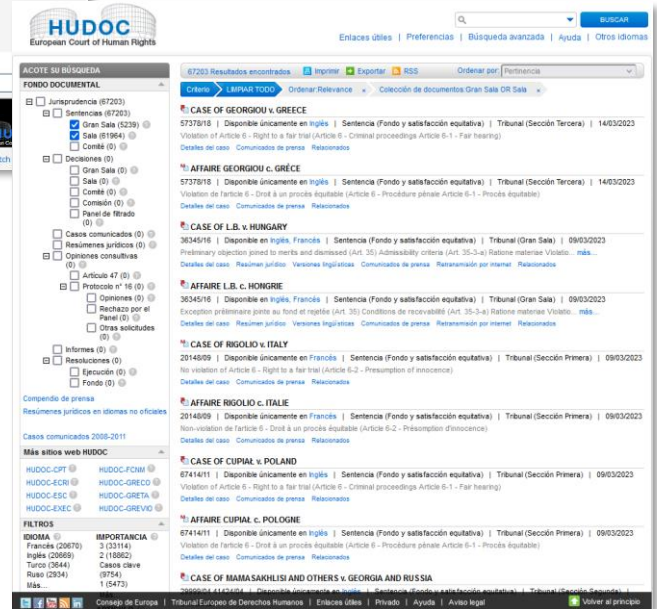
HUDOC
European Court of Human Rights

BUSCAR

Enlaces útiles | Preferencias | Búsqueda avanzada | Ayuda | Otros idiomas

ACOTE SU BÚSQUEDA
FONDO DOCUMENTAL
Jurisprudencia (67203)
Sentencias (67203)
Gran Sala (5239)
Sala (61964)
Comité (0)
Decisiones (0)
Gran Sala (0)
Sala (0)
Comité (0)
Comisión (0)
Panel de filtrado (0)
Casos comunicados (0)
Resúmenes jurídicos (0)
Opiniones consultivas (0)
Artículo 47 (0)
Protocolo nº 16 (0)
Opiniones (0)
Rechazo por el Panel (0)
Otras solicitudes (0)
Informes (0)
Resoluciones (0)
Ejecución (0)
Fondo (0)

Compendio de prensa
Resúmenes jurídicos en idiomas no oficiales

Casos comunicados 2008-2011

Más sitios web HUDOC
HUDOC-CPT | HUDOC-FCNM
HUDOC-ECRI | HUDOC-GRECO
HUDOC-ESC | HUDOC-GRETA
HUDOC-EXEC | HUDOC-GREVIO

FILTROS
IDIOMA
Francés (20670)
Inglés (20669)
Turco (3644)
Ruso (2934)
Más...
IMPORTANCIA
3 (33114)
2 (18862)
Casos clave (9754)
1 (5473)

67203 Resultados encontrados | Imprimir | Exportar | RSS | Ordenar por: Pertinencia

Criterio | LIMPIAR TODO | Ordenar Relevance | Colección de documentos Gran Sala OR Sala

CASE OF GEORGIOU v. GREECE
57378/18 | Disponible únicamente en Inglés | Sentencia (Fondo y satisfacción equitativa) | Tribunal (Sección Tercera) | 14/03/2023
Violation of Article 6 - Right to a fair trial (Article 6 - Criminal proceedings Article 6-1 - Fair hearing)
Detalles del caso Comunicados de prensa Relacionados

AFFAIRE GEORGIOU c. GRÈCE
57378/18 | Disponible únicamente en Inglés | Sentencia (Fondo y satisfacción equitativa) | Tribunal (Sección Tercera) | 14/03/2023
Violation de l'article 6 - Droit à un procès équitable (Article 6 - Procédure pénale Article 6-1 - Procès équitable)
Detalles del caso Comunicados de prensa Relacionados

CASE OF L.B. v. HUNGARY
36345/16 | Disponible en Inglés, Francés | Sentencia (Fondo y satisfacción equitativa) | Tribunal (Gran Sala) | 09/03/2023
Preliminary objection joined to merits and dismissed (Art. 35) Admissibility criteria (Art. 35-3-a) Ratione materiae Violatio... más...
Detalles del caso Resumen jurídico Versiones lingüísticas Comunicados de prensa Retransmisión por internet Relacionados

AFFAIRE L.B. c. HONGRIE
36345/16 | Disponible en Inglés, Francés | Sentencia (Fondo y satisfacción equitativa) | Tribunal (Gran Sala) | 09/03/2023
Exception préliminaire jointe au fond et rejetée (Art. 35) Conditions de recevabilité (Art. 35-3-a) Ratione materiae Violatio... más...
Detalles del caso Resumen jurídico Versiones lingüísticas Comunicados de prensa Retransmisión por internet Relacionados

CASE OF RIGOLIO v. ITALY
20148/09 | Disponible únicamente en Francés | Sentencia (Fondo y satisfacción equitativa) | Tribunal (Sección Primera) | 09/03/2023
No violation of Article 6 - Right to a fair trial (Article 6-2 - Presumption of innocence)
Detalles del caso Comunicados de prensa Relacionados

AFFAIRE RIGOLIO c. ITALIE
20148/09 | Disponible únicamente en Francés | Sentencia (Fondo y satisfacción equitativa) | Tribunal (Sección Primera) | 09/03/2023
Non-violation de l'article 6 - Droit à un procès équitable (Article 6-2 - Présomption d'innocence)
Detalles del caso Comunicados de prensa Relacionados

CASE OF CUPIAŁ v. POLAND
67414/11 | Disponible únicamente en Inglés | Sentencia (Fondo y satisfacción equitativa) | Tribunal (Sección Primera) | 09/03/2023
Violation of Article 6 - Right to a fair trial (Article 6 - Criminal proceedings Article 6-1 - Fair hearing)
Detalles del caso Comunicados de prensa Relacionados

AFFAIRE CUPIAŁ c. POLOGNE
67414/11 | Disponible únicamente en Inglés | Sentencia (Fondo y satisfacción equitativa) | Tribunal (Sección Primera) | 09/03/2023
Violation de l'article 6 - Droit à un procès équitable (Article 6 - Procédure pénale Article 6-1 - Procès équitable)
Detalles del caso Comunicados de prensa Relacionados

CASE OF MAMASAKHLISI AND OTHERS v. GEORGIA AND RUSSIA
29999/04 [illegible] | Disponible únicamente en Inglés | Sentencia (Fondo y satisfacción equitativa) | Tribunal (Sección Segunda) | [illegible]

Consejo de Europa | Tribunal Europeo de Derechos Humanos | Enlaces útiles | Privado | Ayuda | Aviso legal | Volver al principio